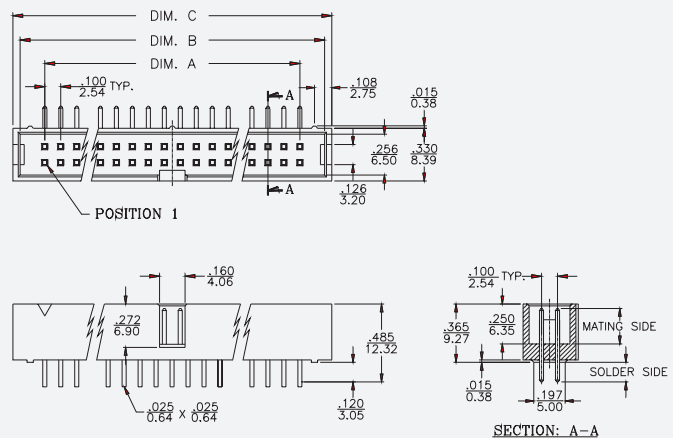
DIM. C

DIM. B

DIM. A

$\frac{.100}{2.54}$ TYP.

A

$\frac{.108}{2.75}$

$\frac{.015}{0.38}$

$\frac{.256}{6.50}$

$\frac{.330}{8.39}$

A

$\frac{.126}{3.20}$

POSITION 1

$\frac{.160}{4.06}$

$\frac{.272}{6.90}$

$\frac{.485}{12.32}$

$\frac{.025}{0.64}$ X $\frac{.025}{0.64}$

$\frac{.120}{3.05}$

$\frac{.100}{2.54}$ TYP.

$\frac{.365}{9.27}$

$\frac{.250}{6.35}$

MATING SIDE

SOLDER SIDE

$\frac{.015}{0.38}$

$\frac{.197}{5.00}$

SECTION: A–A